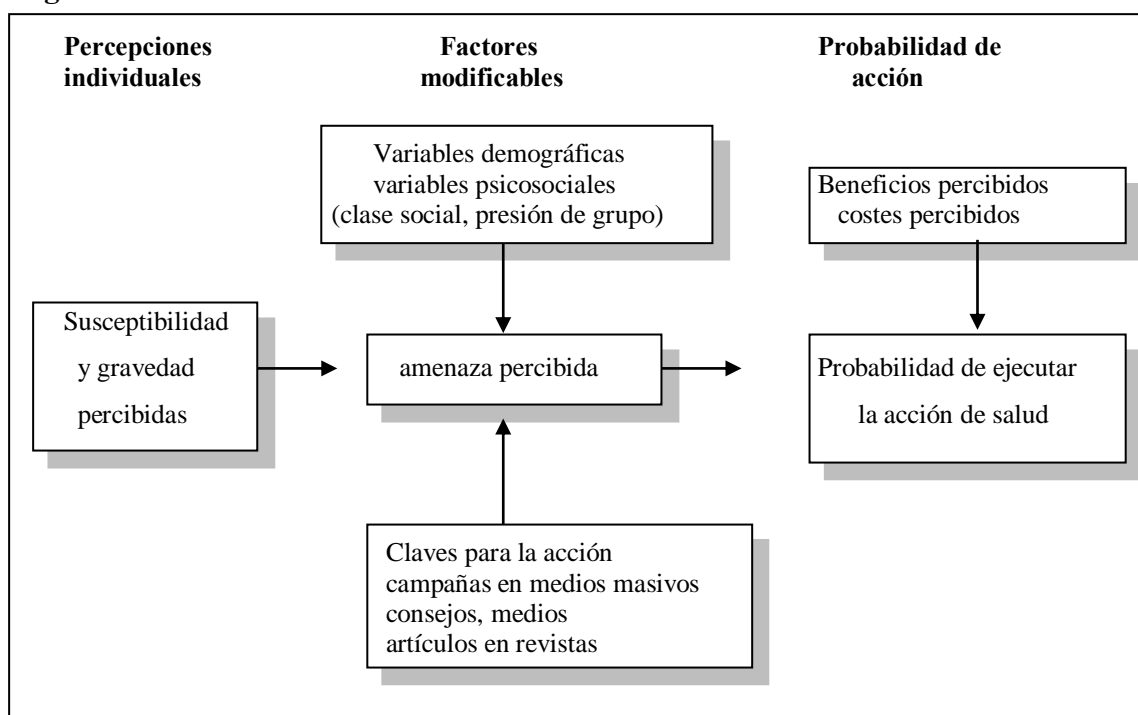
Percepciones individuales

Factores modificables

Probabilidad de acción

Variables demográficas variables psicosociales (clase social, presión de grupo)

Beneficios percibidos costes percibidos

Susceptibilidad y gravedad percibidas

amenaza percibida

Probabilidad de ejecutar la acción de salud

Claves para la acción campañas en medios masivos consejos, medios artículos en revistas